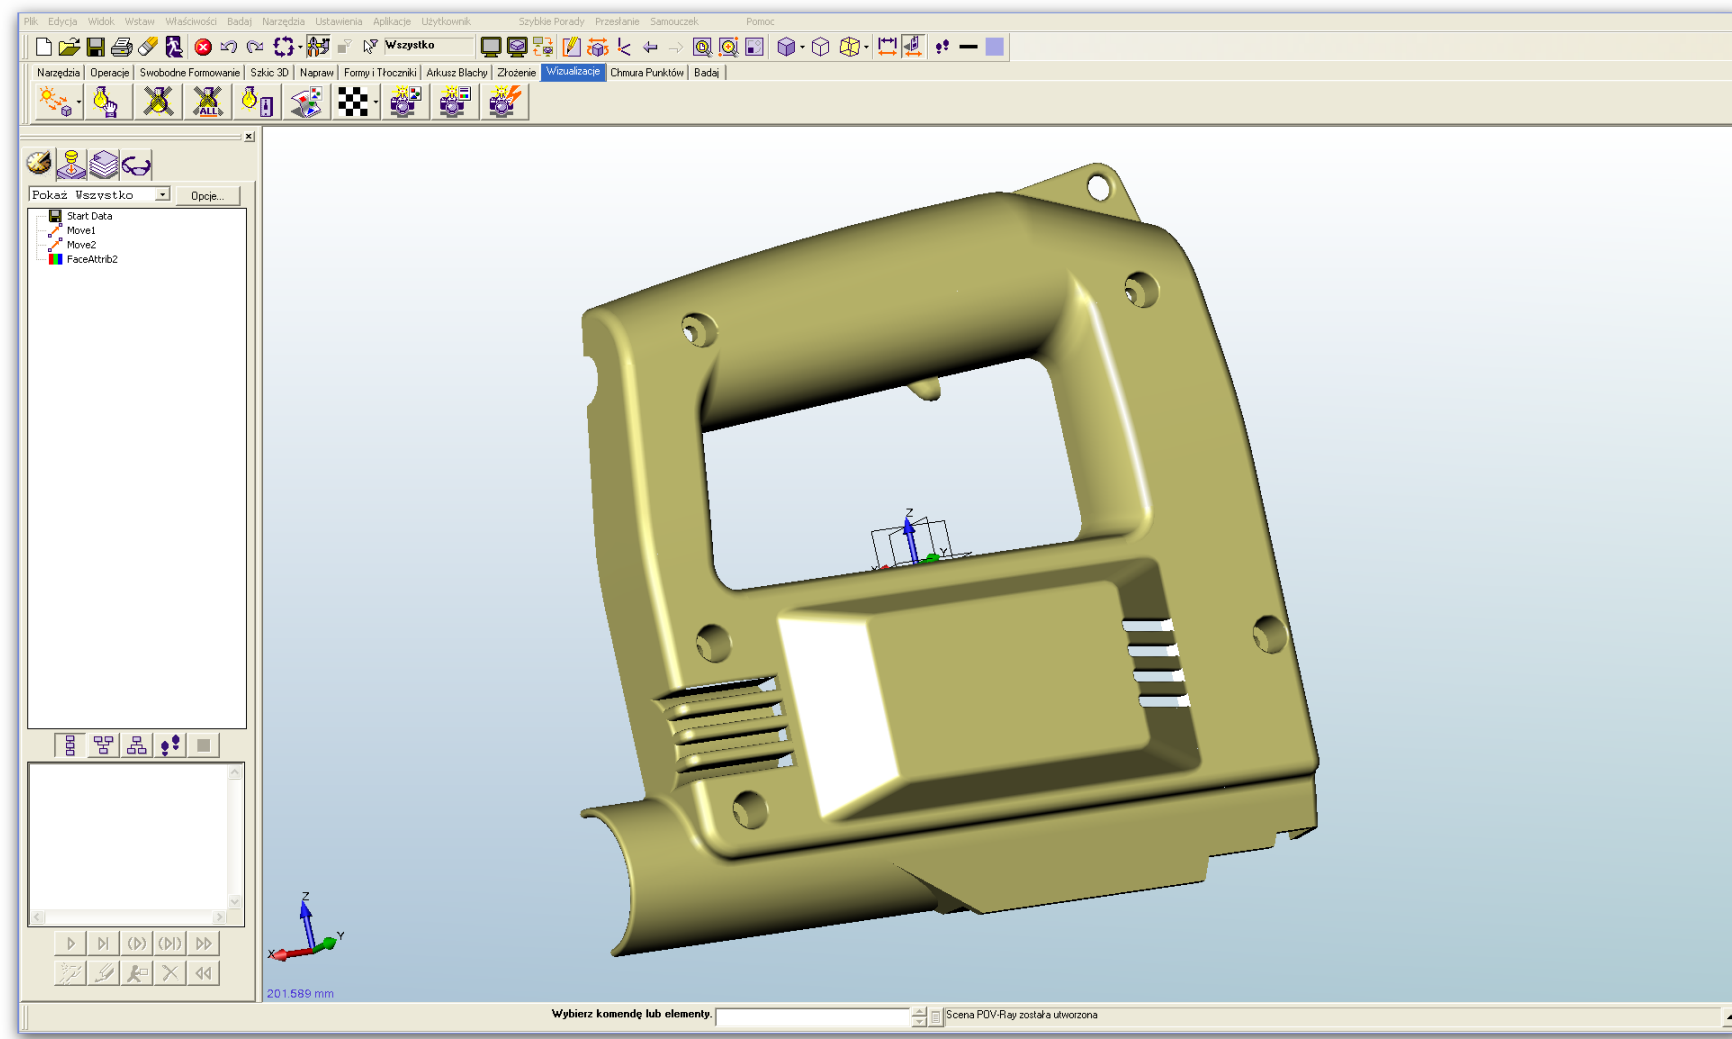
Plik Edycja Widok Wstaw Właściwości Badaj Narzędzia Ustawienia Aplikacje Użytkownik Szybkie Porady Przesłanie Samouczek Pomoc

Wszystko

Narzędzia | Operacje | Swobodne Formowanie | Szkic 3D | Napraw | Formy i Tłoczniki | Arkusz Blachy | Złożenie | Wizualizacje | Chmura Punktów | Badaj

Pokaż Wszystko
Opcje...

Start Data
Move1
Move2
FaceAttrib2

Z
Y
X

201.589 mm

Wybierz komendę lub elementy.

Scena POV-Ray została utworzona